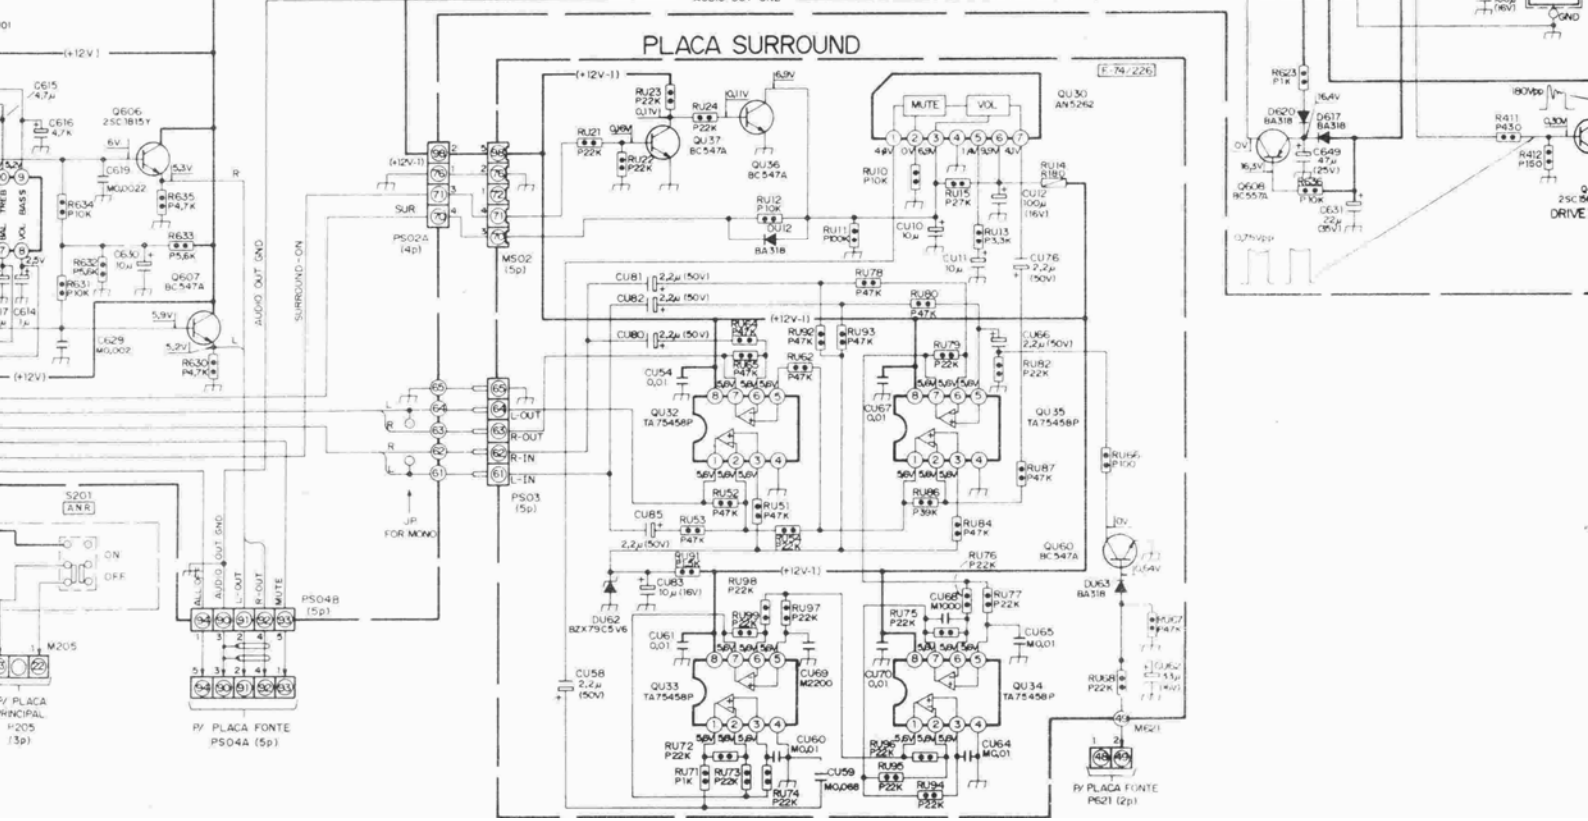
PLACA SURROUND

E-74/226

(+12V)
C615 4,7μ
C616 4,7K
Q606 2SC1815Y
6V
C619 MQ0022
5,3V
R635 P4,7K
R634 P10K
R633 P5,6K
R632 P5,6K
C630 10μ
R631 P10K
Q607 BC547A
C614
C629 MQ002
5,9V
5,2V
R630 P4,7K
(+12V)
TREB
BASS
VOL
AUDIO OUT GND
SURROUND-ON

(+12V-1)
SUR
PS02A (4p)
MS02 (5p)
RU23 P22K
0,1V
RU24 P22K
0,11V
6,9V
RU21 P22K
0,16V
RU22 P22K
QU37 BC547A
QU36 BC547A
RU12 P10K
DU12 BA318
RU11 P100K
MUTE
VOL
QU30 AN5262
4,9V 0V 6,9V 1,4V 9,9M 4,2V
RU10 P10K
RU15 P27K
RU14 R180
CU12 100μ (16V)
CU10 10μ
RU13 P3,3K
CU11 10μ
CU76 2,2μ (50V)
CU81 2,2μ (50V)
CU82 2,2μ (50V)
RU78 P47K
RU80 P47K
(+12V-1)
CU80 2,2μ (50V)
RU92 P47K
RU93 P47K
RU62 P47K
CU66 2,2μ (50V)
RU79 P22K
RU82 P22K
CU54 0,01
QU32 TA75458P
CU67 0,01
QU35 TA75458P
RU87 P47K
RU66 P100
L-OUT
R-OUT
R-IN
L-IN
PS03 (5p)
JP FOR MONO
RU52 P47K
RU51 P47K
RU86 P39K
RU84 P47K
CU85
RU53 P47K
2,2μ (50V)
RU91 P1,5K
DU62 BZX79C5V6
CU83 10μ (16V)
(+12V-1)
RU98 P22K
RU76 P22K
QU60 BC547A
10V
6,4V
DU63 BA318
RU99 P22K
RU97 P22K
RU75 P22K
CU68 M1000
RU77 P22K
CU65 MQ,01
CU61 0,01
CU69 M2200
CU70 0,01
QU33 TA75458P
QU34 TA75458P
CU58 2,2μ (50V)
RU72 P22K
RU71 P1K
RU73 P22K
RU74 P22K
CU60 MQ,01
CU59 MQ,068
RU96 P22K
RU95 P22K
RU94 P22K
CU64 MQ,01
RU68 P22K
RU67 P47K
CU62 3,3μ (16V)
M621
P/ PLACA FONTE P621 (2p)

S201
ANR
ON
OFF
M205
AUDIO
ALL OFF
AUDIO OUT GND
L-OUT
R-OUT
MUTE
PS04B (5p)
P/ PLACA PRINCIPAL P205 (3p)
P/ PLACA FONTE PS04A (5p)

R623 P1K
16,4V
D620 BA318
D617 BA318
C649 47μ (25V)
R626 P10K
C631 22μ (35V)
Q608 BC557A
16,3V
0,75Vpp
180Vpp
R411 P430
0,30V
R412 P150
2SC
DRIVE
GND
(16V)